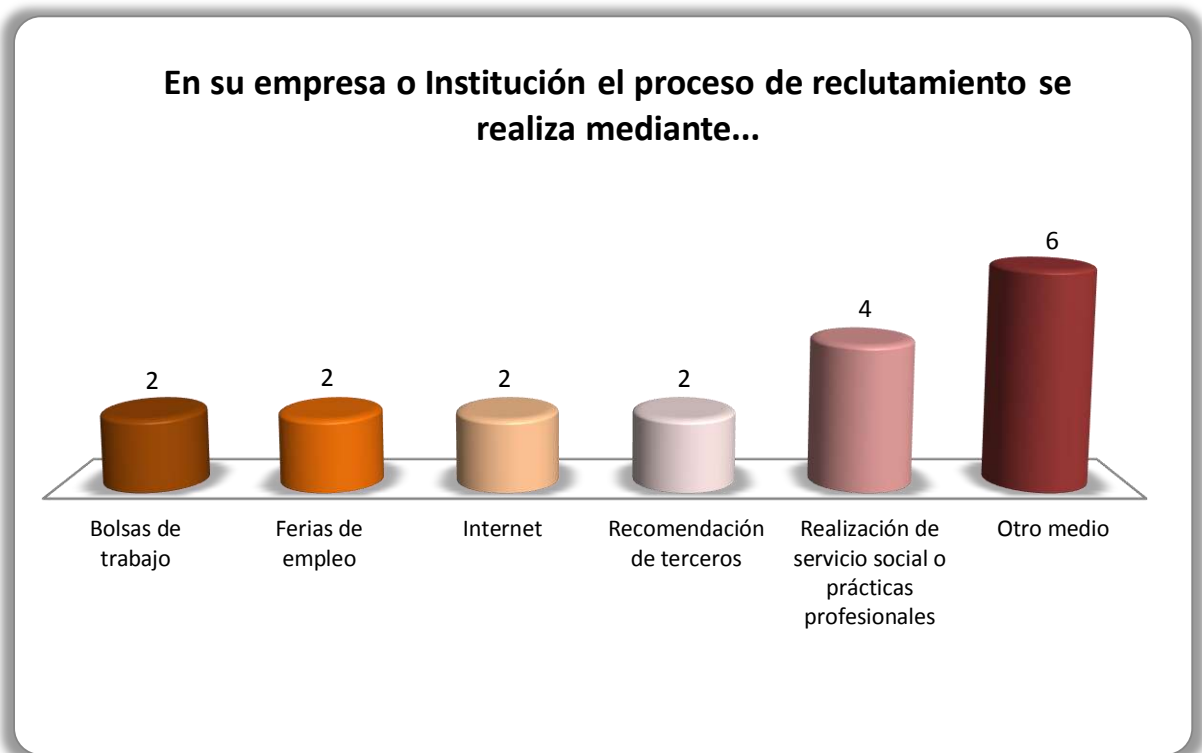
En su empresa o Institución el proceso de reclutamiento se realiza mediante...

2
2
2
2
4
6

Bolsas de trabajo

Ferias de empleo

Internet

Recomendación de terceros

Realización de servicio social o prácticas profesionales

Otro medio